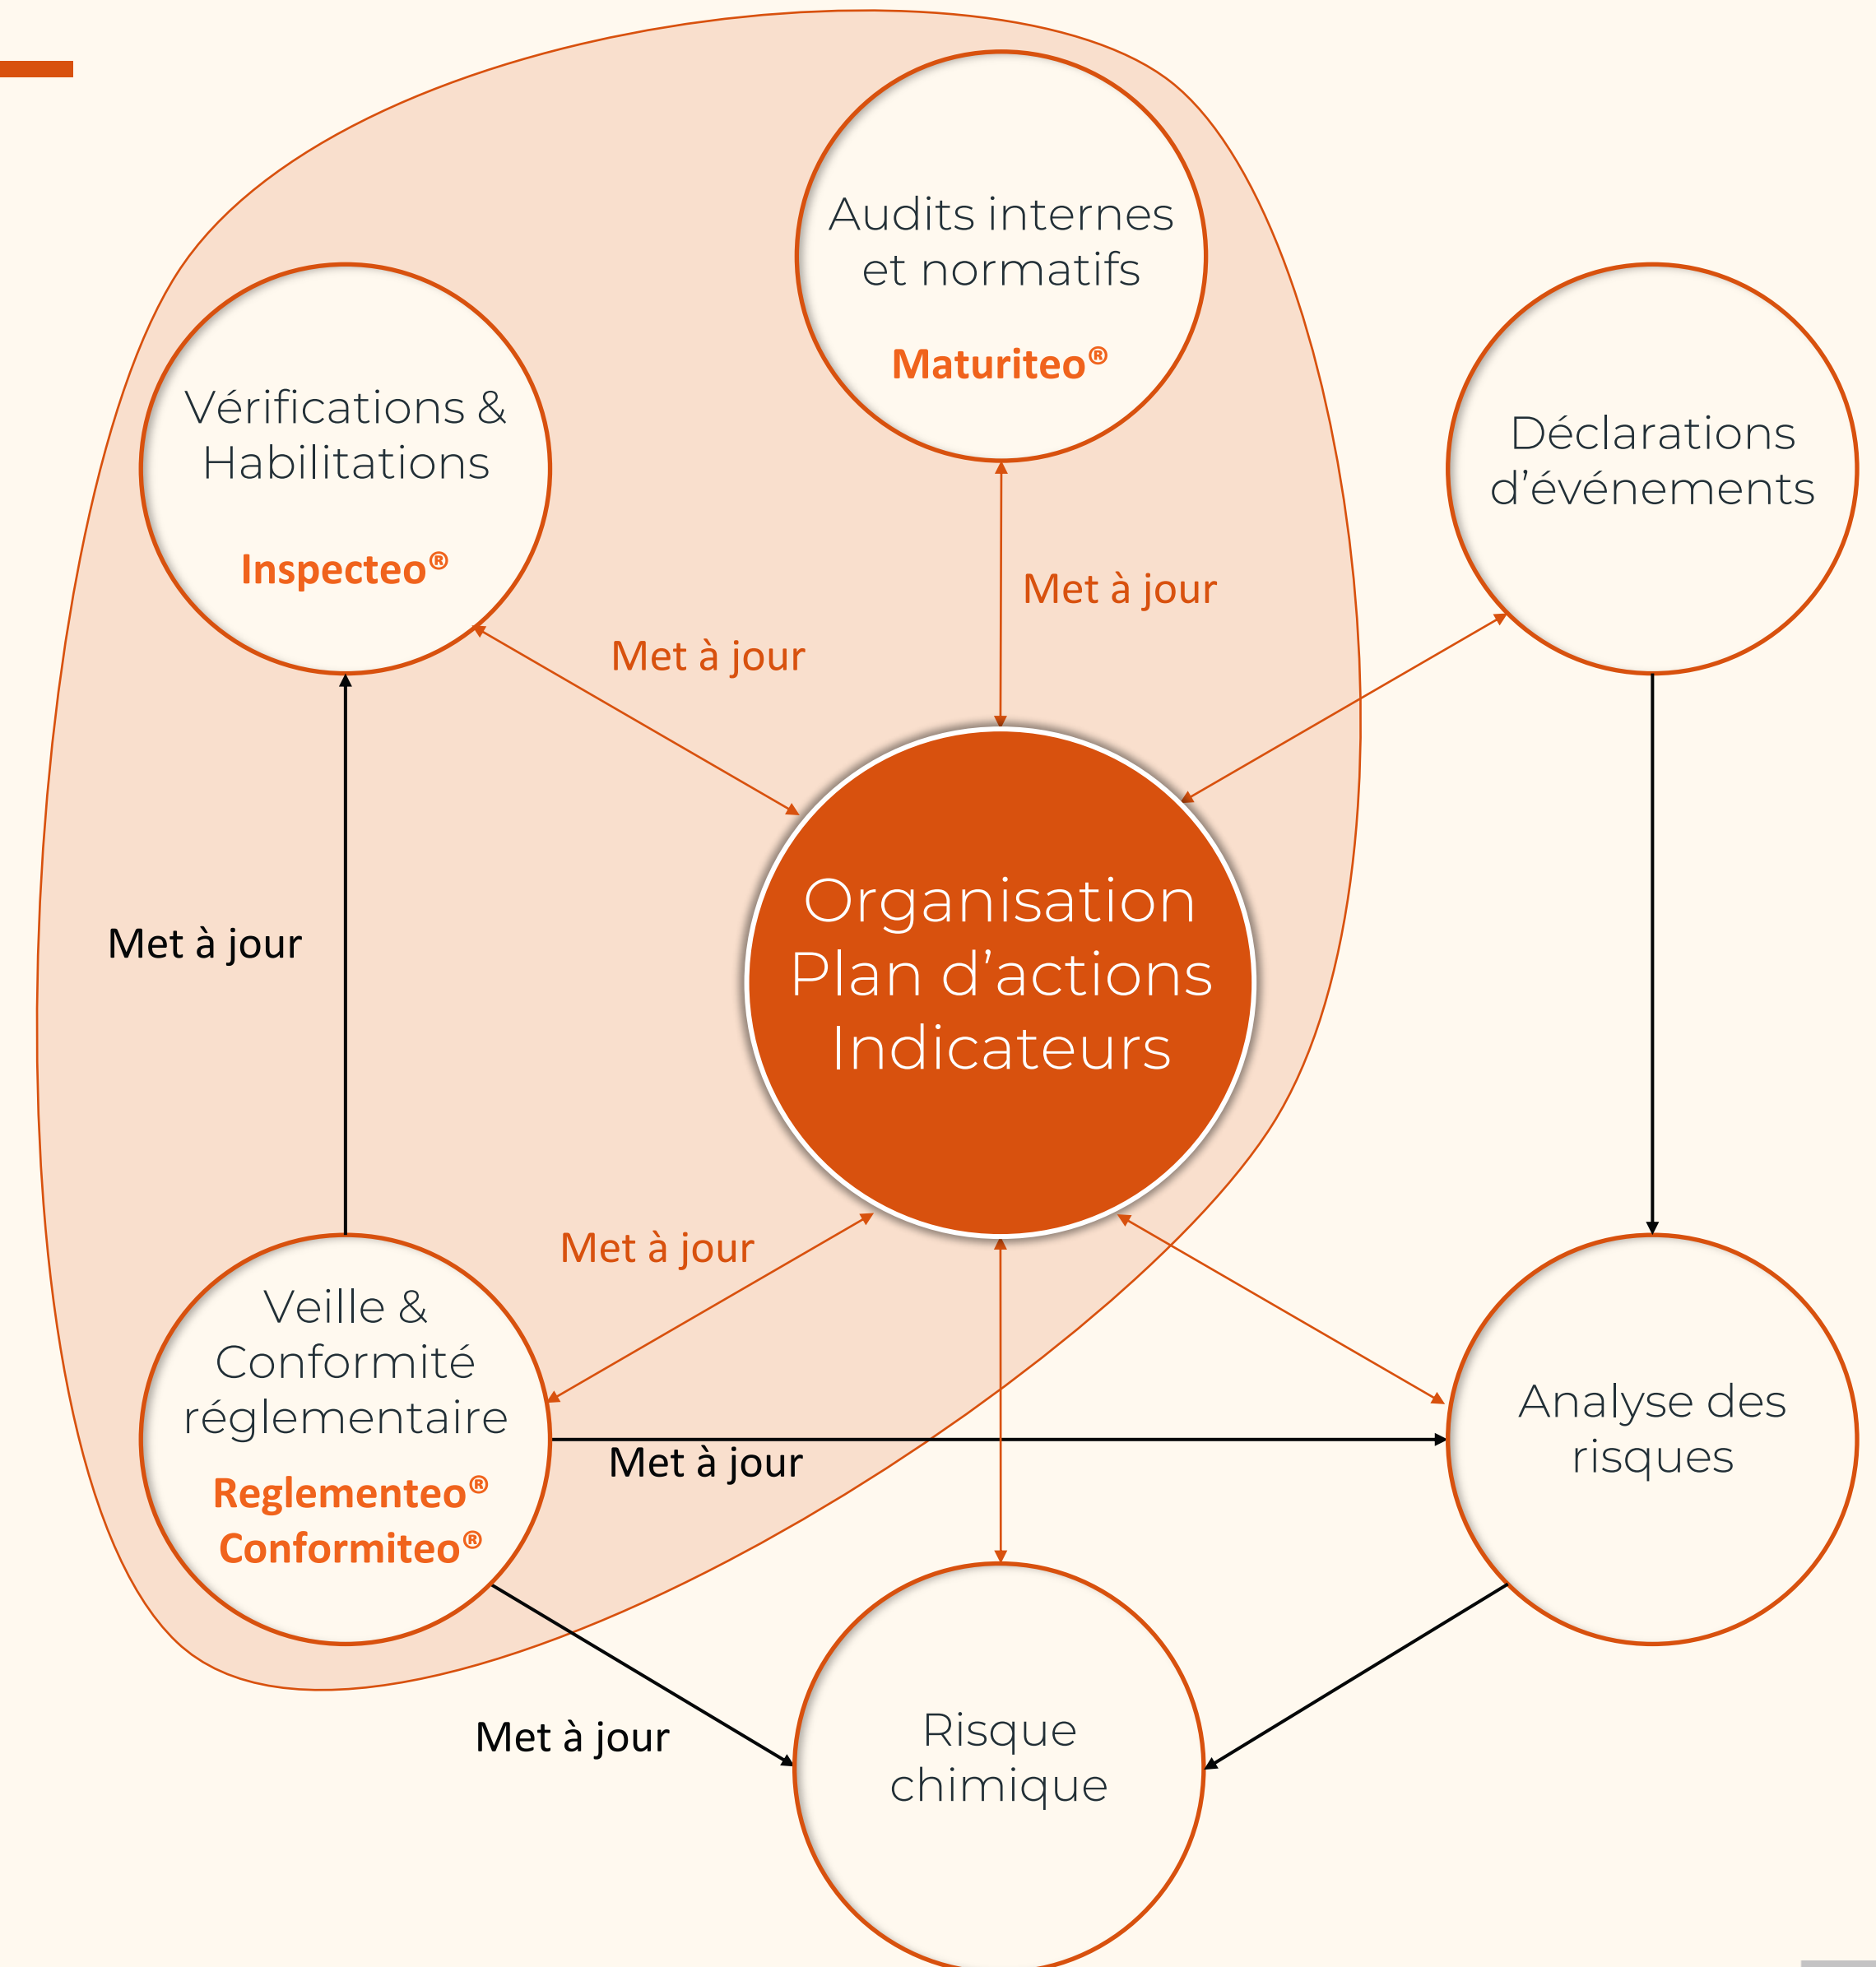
Audits internes et normatifs

Maturiteo®

Vérifications & Habilitations

Inspecteo®

Déclarations d'événements

Met à jour

Met à jour

Organisation
Plan d'actions
Indicateurs

Met à jour

Met à jour

Veille & Conformité réglementaire

Reglementeo®
Conformiteo®

Met à jour

Analyse des risques

Met à jour

Risque chimique